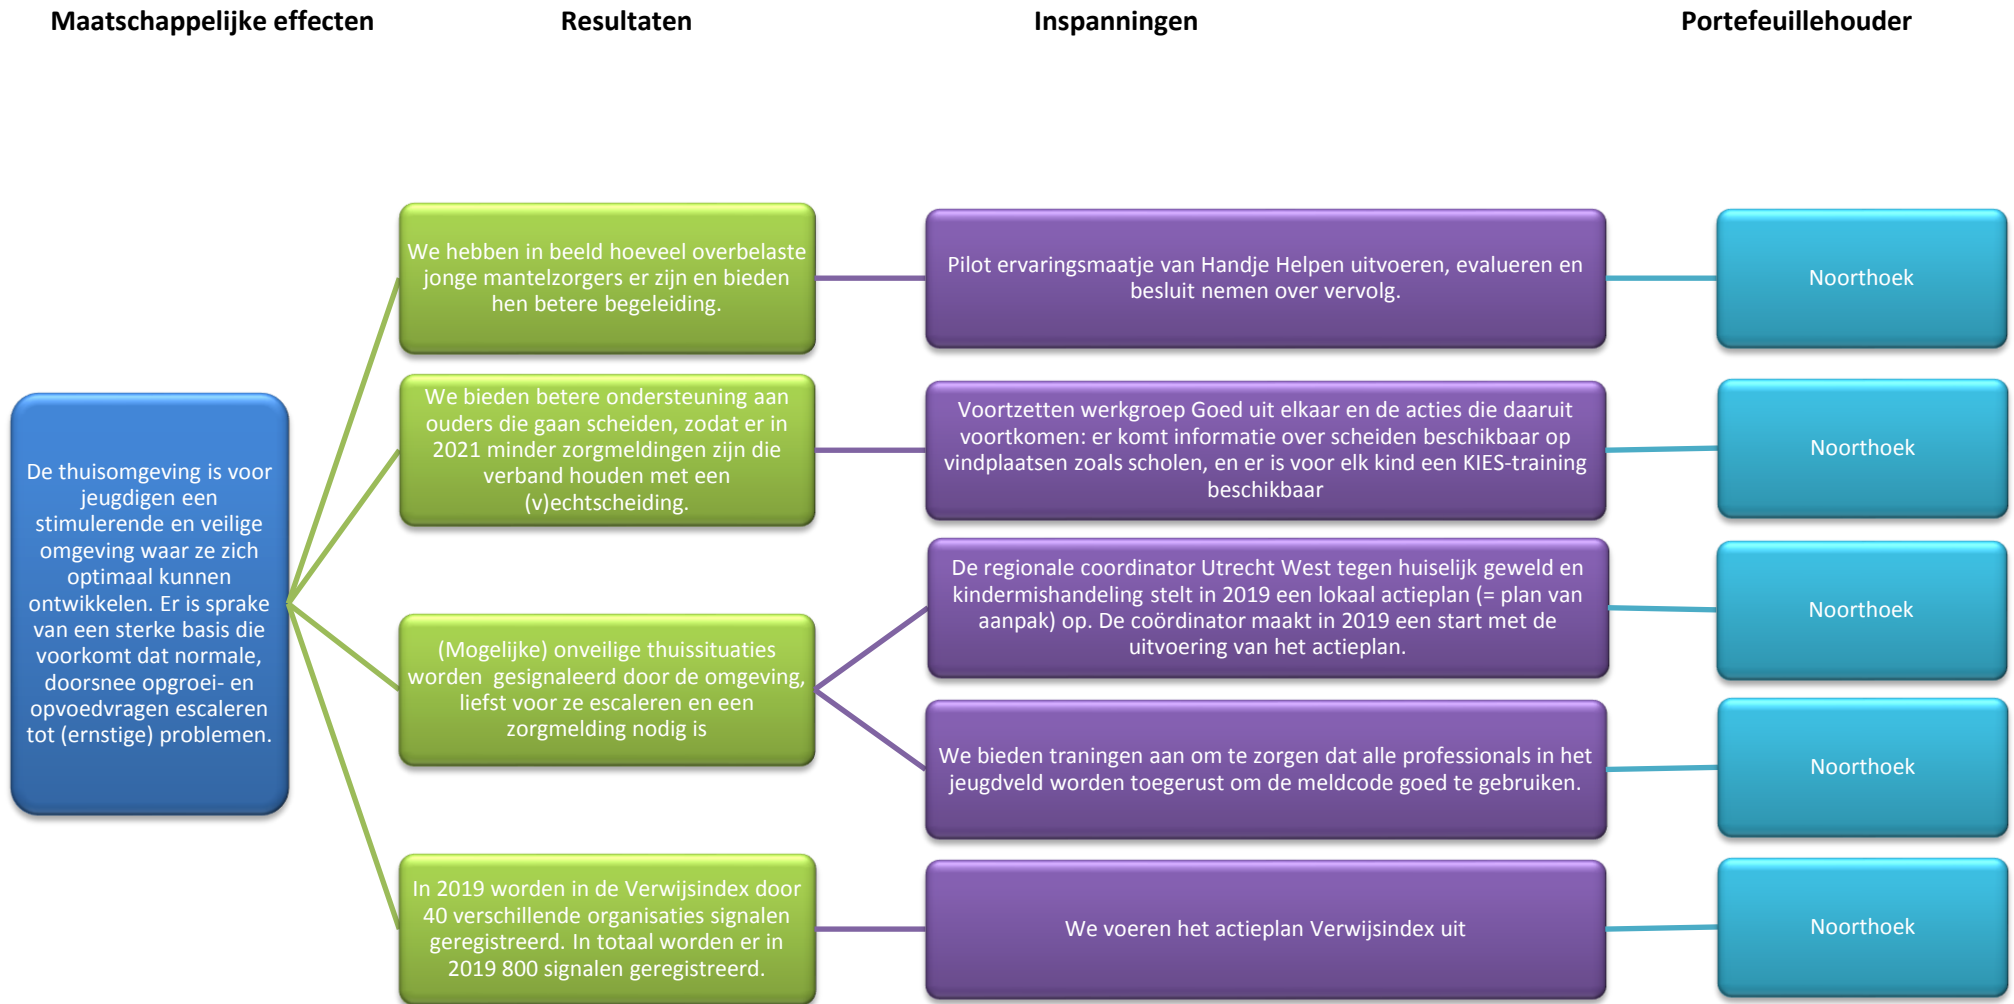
Maatschappelijke effecten

Resultaten

Inspanningen

Portefeuillehouder

De thuisomgeving is voor jeugdigen een stimulerende en veilige omgeving waar ze zich optimaal kunnen ontwikkelen. Er is sprake van een sterke basis die voorkomt dat normale, doorsnee opgroei- en opvoedvragen escaleren tot (ernstige) problemen.

We hebben in beeld hoeveel overbelaste jonge mantelzorgers er zijn en bieden hen betere begeleiding.

Pilot ervaringsmaatje van Handje Helpen uitvoeren, evalueren en besluit nemen over vervolg.

Noorthoek

We bieden betere ondersteuning aan ouders die gaan scheiden, zodat er in 2021 minder zorgmeldingen zijn die verband houden met een (v)echtscheiding.

Voortzetten werkgroep Goed uit elkaar en de acties die daaruit voortkomen: er komt informatie over scheiden beschikbaar op vindplaatsen zoals scholen, en er is voor elk kind een KIES-training beschikbaar

Noorthoek

(Mogelijke) onveilige thuissituaties worden gesignaleerd door de omgeving, liefst voor ze escaleren en een zorgmelding nodig is

De regionale coordinator Utrecht West tegen huiselijk geweld en kindermishandeling stelt in 2019 een lokaal actieplan (= plan van aanpak) op. De coördinator maakt in 2019 een start met de uitvoering van het actieplan.

Noorthoek

We bieden traningen aan om te zorgen dat alle professionals in het jeugdveld worden toegerust om de meldcode goed te gebruiken.

Noorthoek

In 2019 worden in de Verwijsindex door 40 verschillende organisaties signalen geregistreerd. In totaal worden er in 2019 800 signalen geregistreerd.

We voeren het actieplan Verwijsindex uit

Noorthoek